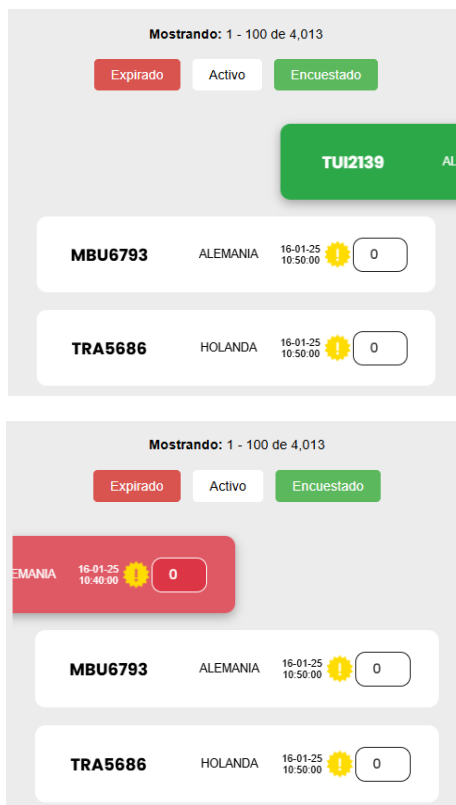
**Mostrando:** 1 - 100 de 4,013

Expirado Activo Encuestado

TUI2139 AL

MBU6793 ALEMANIA 16-01-25 10:50:00 ! 0

TRA5686 HOLANDA 16-01-25 10:50:00 ! 0

**Mostrando:** 1 - 100 de 4,013

Expirado Activo Encuestado

EMANIA 16-01-25 10:40:00 ! 0

MBU6793 ALEMANIA 16-01-25 10:50:00 ! 0

TRA5686 HOLANDA 16-01-25 10:50:00 ! 0